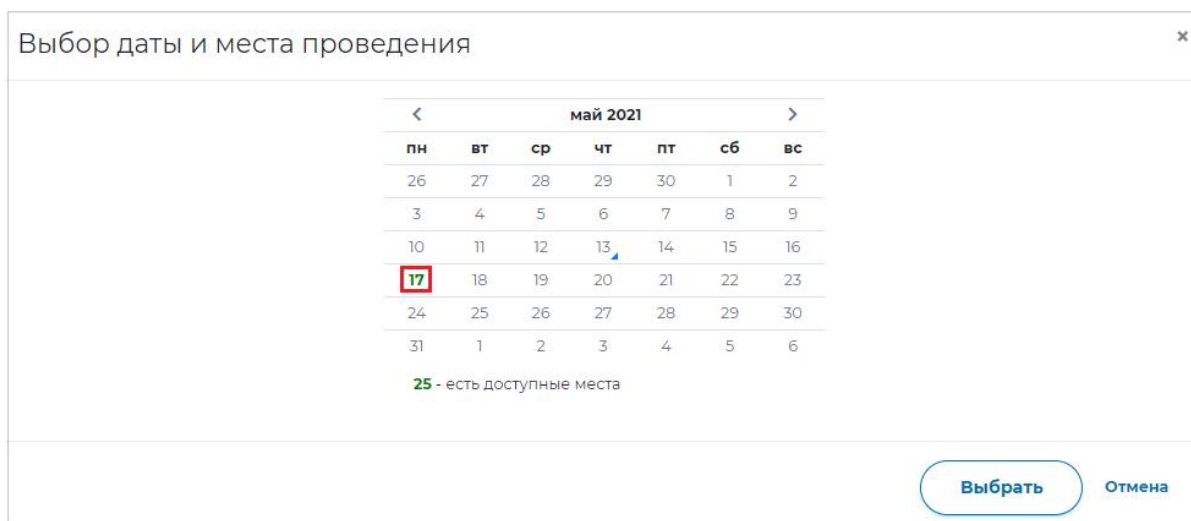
Выбор даты и места проведения

×

| < | | | май 2021 | | | > |
|---|---|---|---|---|---|---|
| пн | вт | ср | чт | пт | сб | вс |
| 26 | 27 | 28 | 29 | 30 | 1 | 2 |
| 3 | 4 | 5 | 6 | 7 | 8 | 9 |
| 10 | 11 | 12 | 13 | 14 | 15 | 16 |
| 17 | 18 | 19 | 20 | 21 | 22 | 23 |
| 24 | 25 | 26 | 27 | 28 | 29 | 30 |
| 31 | 1 | 2 | 3 | 4 | 5 | 6 |

25 - есть доступные места

Выбрать

Отмена